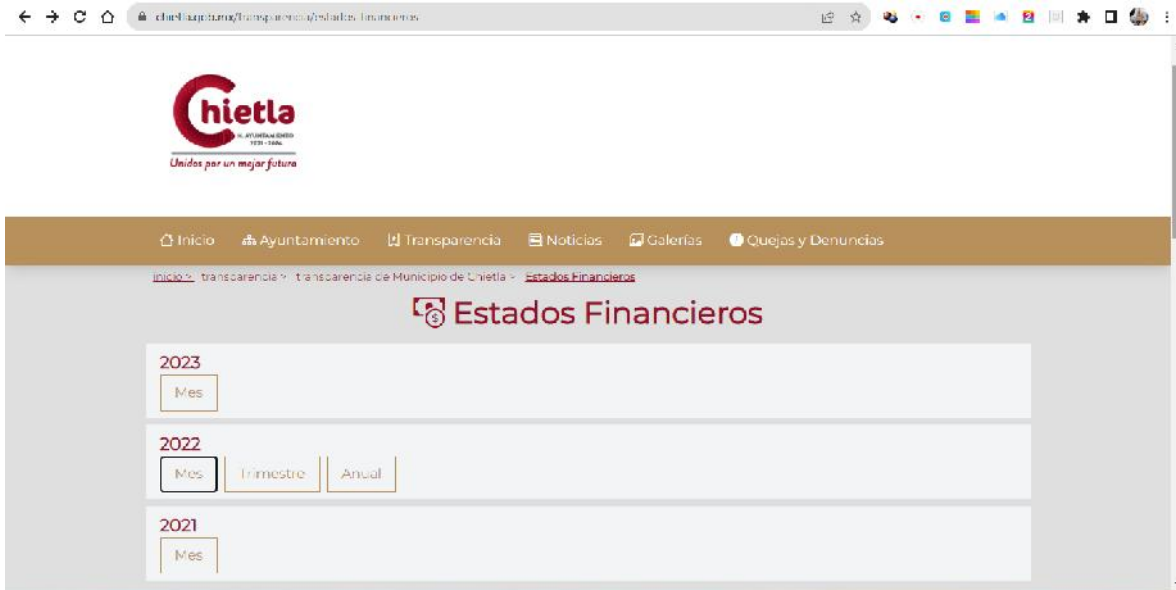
chietla.gob.mx/transparencia/estados-financieros

Chietla
H. AYUNTAMIENTO
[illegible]
Unidos por un mejor futuro

Inicio Ayuntamiento Transparencia Noticias Galerías Quejas y Denuncias

Inicio > transparencia > transparencia de Municipio de Chietla > Estados Financieros

Estados Financieros

2023
Mes

2022
Mes Trimestre Anual

2021
Mes